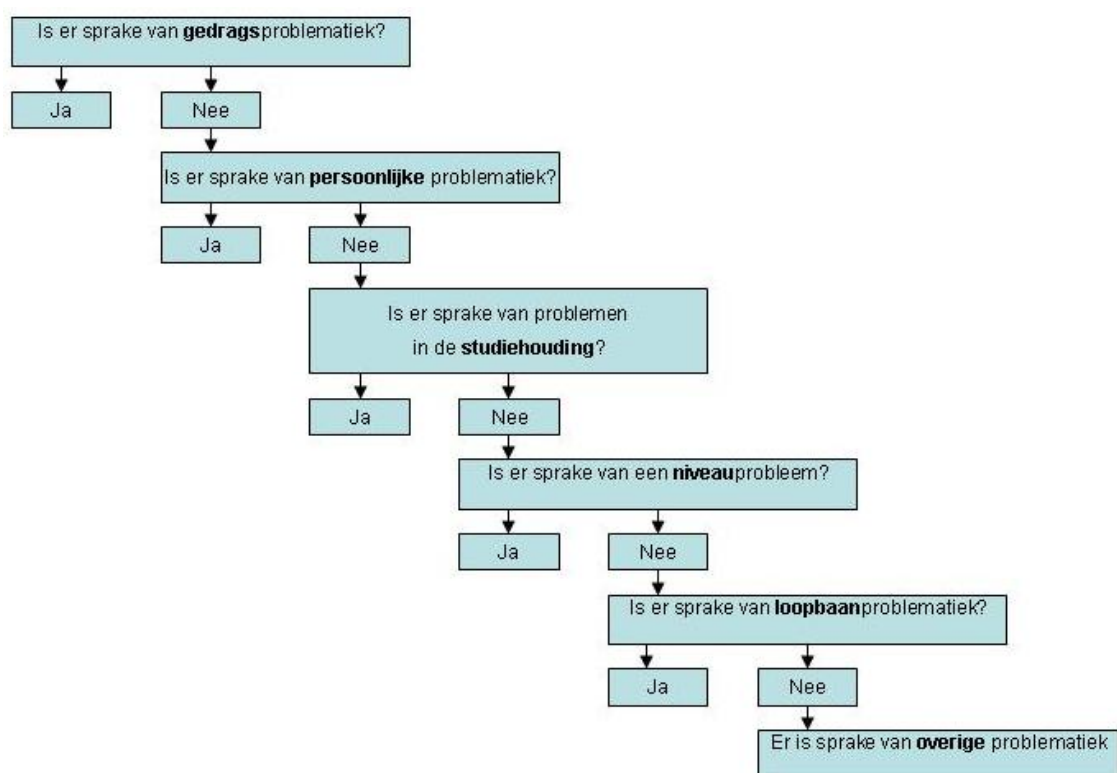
Is er sprake van gedragsproblematiek?

Ja

Nee

Is er sprake van persoonlijke problematiek?

Ja

Nee

Is er sprake van problemen in de studiehouding?

Ja

Nee

Is er sprake van een niveauprobleem?

Ja

Nee

Is er sprake van loopbaanproblematiek?

Ja

Nee

Er is sprake van overige problematiek